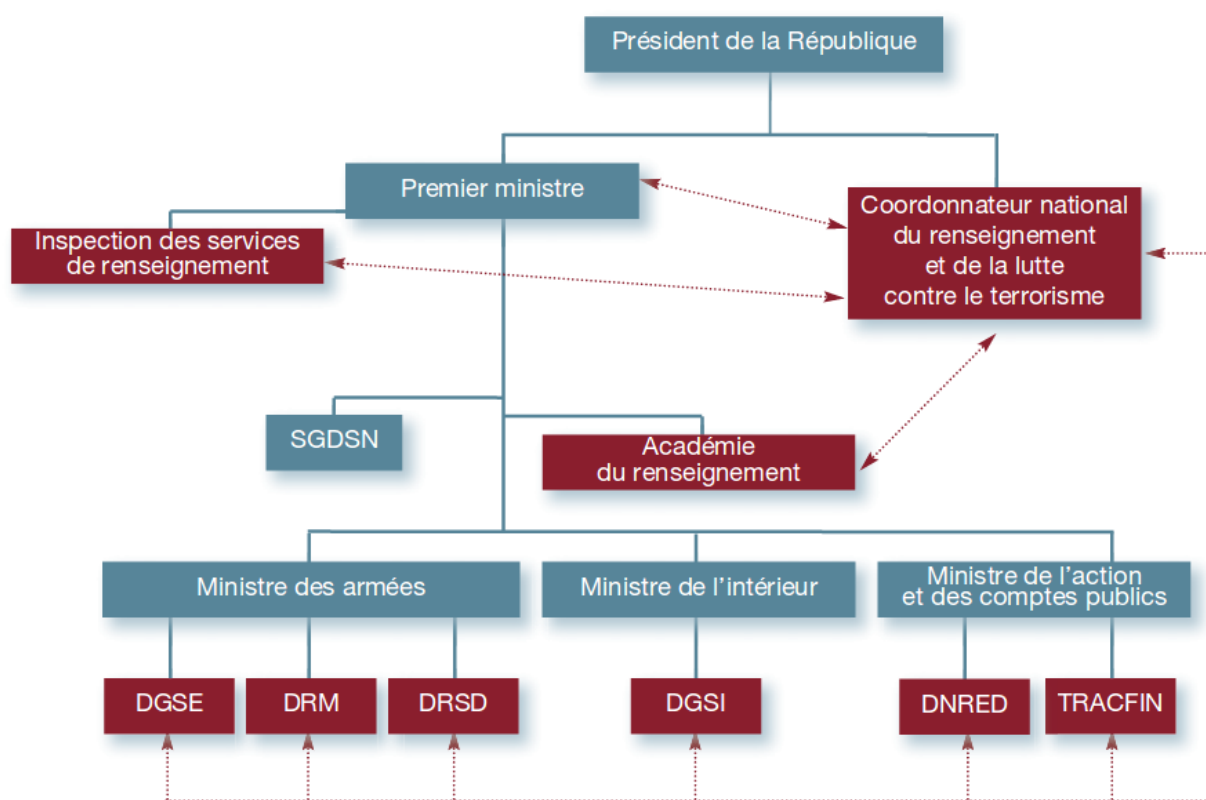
Président de la République

Premier ministre

Coordonnateur national du renseignement et de la lutte contre le terrorisme

Inspection des services de renseignement

SGDSN

Académie du renseignement

Ministre des armées

Ministre de l'intérieur

Ministre de l'action et des comptes publics

DGSE

DRM

DRSD

DGSI

DNRED

TRACFIN